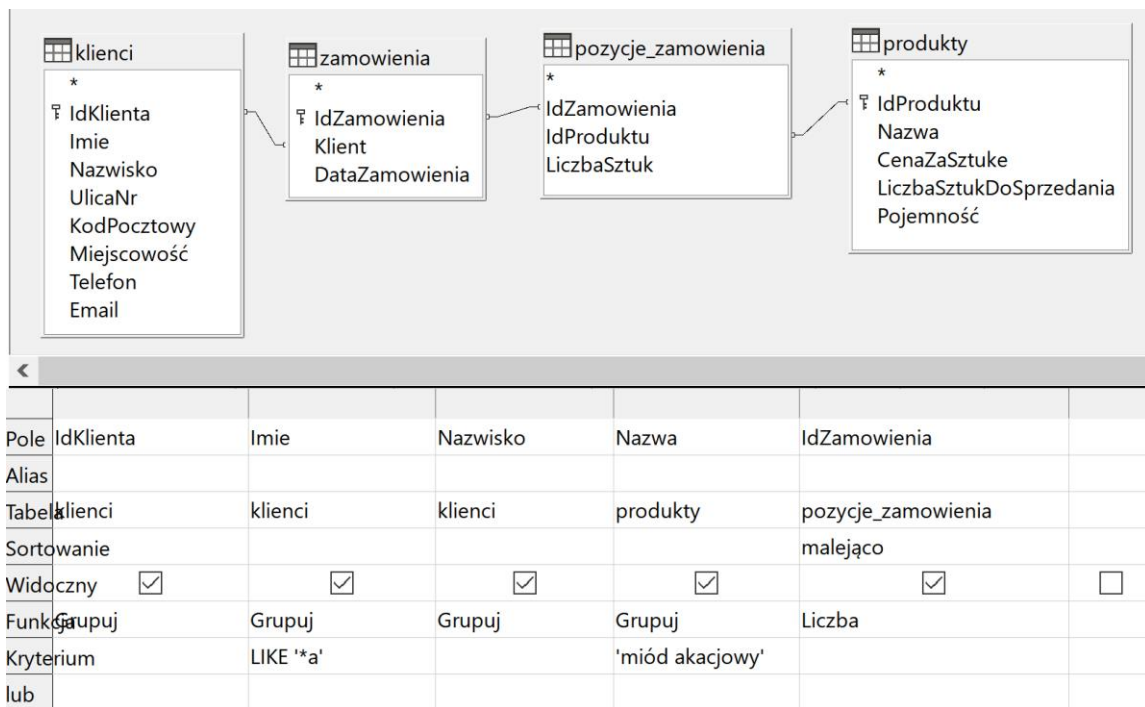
klienti
*
IdKlienta
Imie
Nazwisko
UlicaNr
KodPocztowy
Miejscowość
Telefon
Email

zamowienia
*
IdZamowienia
Klient
DataZamowienia

pozycje_zamowienia
*
IdZamowienia
IdProduktu
LiczbaSztuk

produkty
*
IdProduktu
Nazwa
CenaZaSztuke
LiczbaSztukDoSprzedania
Pojemność

<

| | | | | | | |
|---|---|---|---|---|---|---|
| Pole | IdKlienta | Imie | Nazwisko | Nazwa | IdZamowienia | |
| Alias | | | | | | |
| Tabela | klienci | klienci | klienci | produkty | pozycje_zamowienia | |
| Sortowanie | | | | | malejąco | |
| Widoczny | ☑ | ☑ | ☑ | ☑ | ☑ | ☐ |
| Funkcja | Grupuj | Grupuj | Grupuj | Grupuj | Liczba | |
| Kryterium | | LIKE '*a' | | 'miód akacjowy' | | |
| lub | | | | | | |